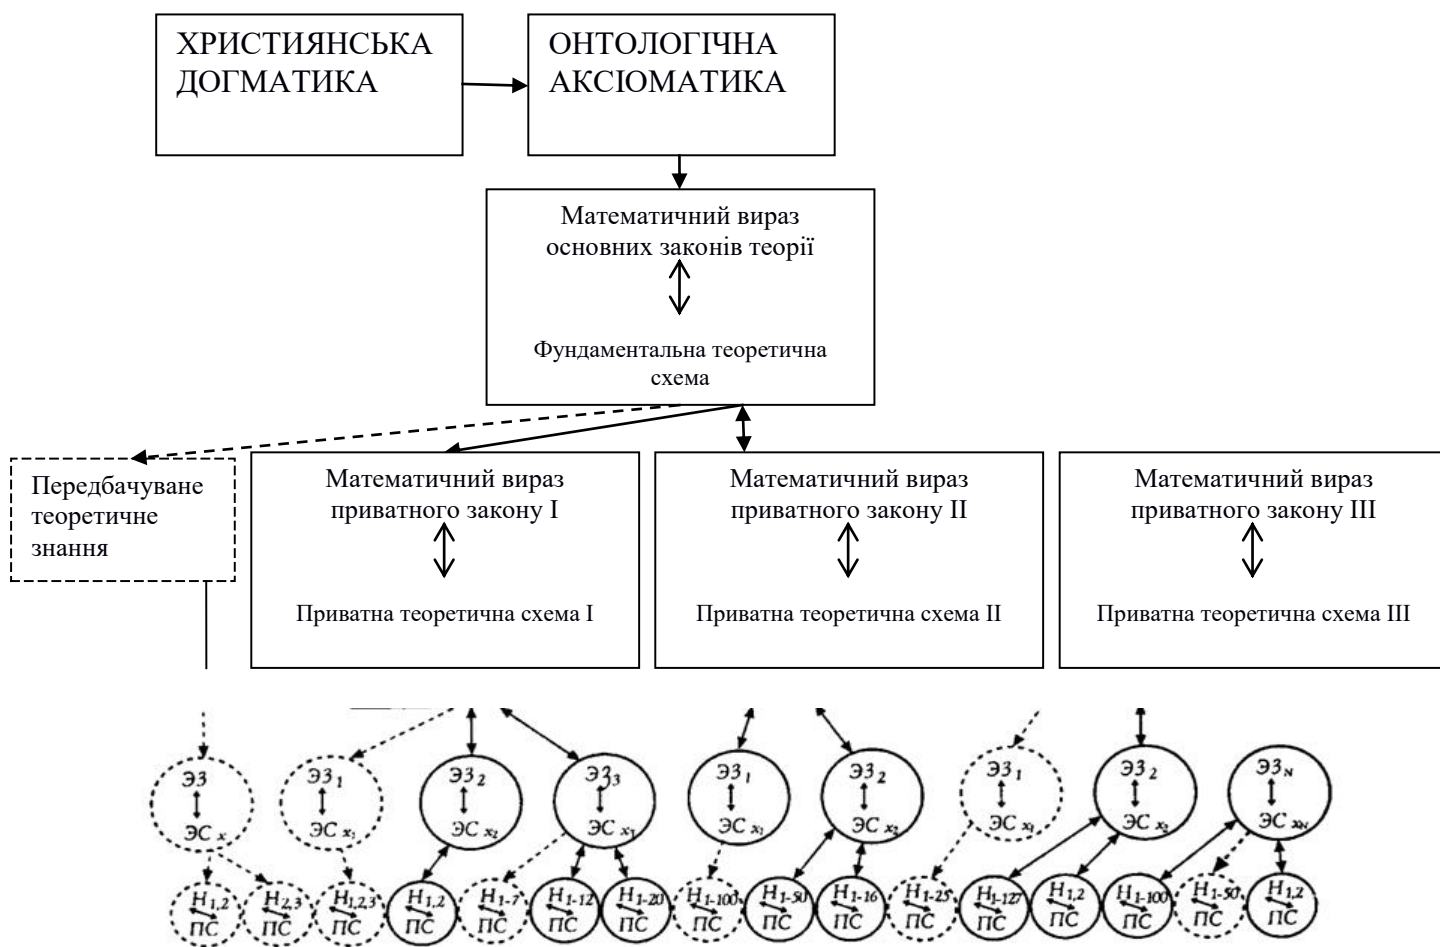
ХРИСТИЯНСЬКА ДОГМАТИКА

ОНТОЛОГІЧНА АКСІОМАТИКА

Математичний вираз основних законів теорії

Фундаментальна теоретична схема

Передбачуване теоретичне знання

Математичний вираз приватного закону I

Приватна теоретична схема I

Математичний вираз приватного закону II

Приватна теоретична схема II

Математичний вираз приватного закону III

Приватна теоретична схема III

ЭЗ
ЭС $_x$

ЭЗ$_1$
ЭС $_{x_1}$

ЭЗ$_2$
ЭС $_{x_2}$

ЭЗ$_3$
ЭС $_{x_3}$

ЭЗ$_1$
ЭС $_{x_1}$

ЭЗ$_2$
ЭС $_{x_2}$

ЭЗ$_1$
ЭС $_{x_1}$

ЭЗ$_2$
ЭС $_{x_2}$

ЭЗ$_N$
ЭС $_{x_N}$

$H_{1,2}$ ПС
$H_{2,3}$ ПС
$H_{1,2,3}$ ПС
$H_{1,2}$ ПС
$H_{1-7}$ ПС
$H_{1-12}$ ПС
$H_{1-20}$ ПС
$H_{1-100}$ ПС
$H_{1-50}$ ПС
$H_{1-16}$ ПС
$H_{1-25}$ ПС
$H_{1-127}$ ПС
$H_{1,2}$ ПС
$H_{1-100}$ ПС
$H_{1-50}$ ПС
$H_{1,2}$ ПС